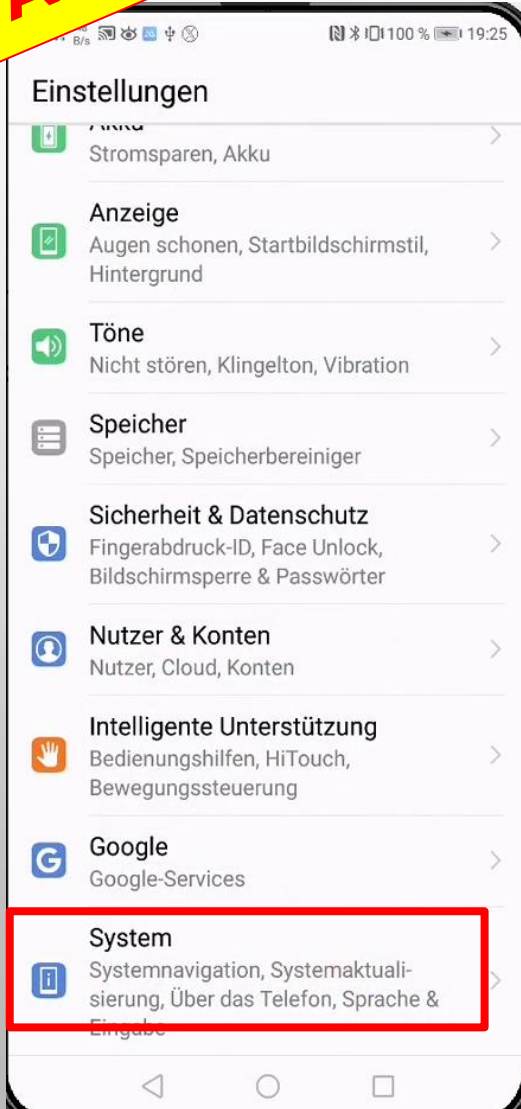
B/s 100 % 19:25

Einstellungen

Akku
Stromsparen, Akku

Anzeige
Augen schonen, Startbildschirmstil, Hintergrund

Töne
Nicht stören, Klingelton, Vibration

Speicher
Speicher, Speicherbereiniger

Sicherheit & Datenschutz
Fingerabdruck-ID, Face Unlock, Bildschirmsperre & Passwörter

Nutzer & Konten
Nutzer, Cloud, Konten

Intelligente Unterstützung
Bedienungshilfen, HiTouch, Bewegungssteuerung

Google
Google-Services

System
Systemnavigation, Systemaktualisierung, Über das Telefon, Sprache & Eingabe